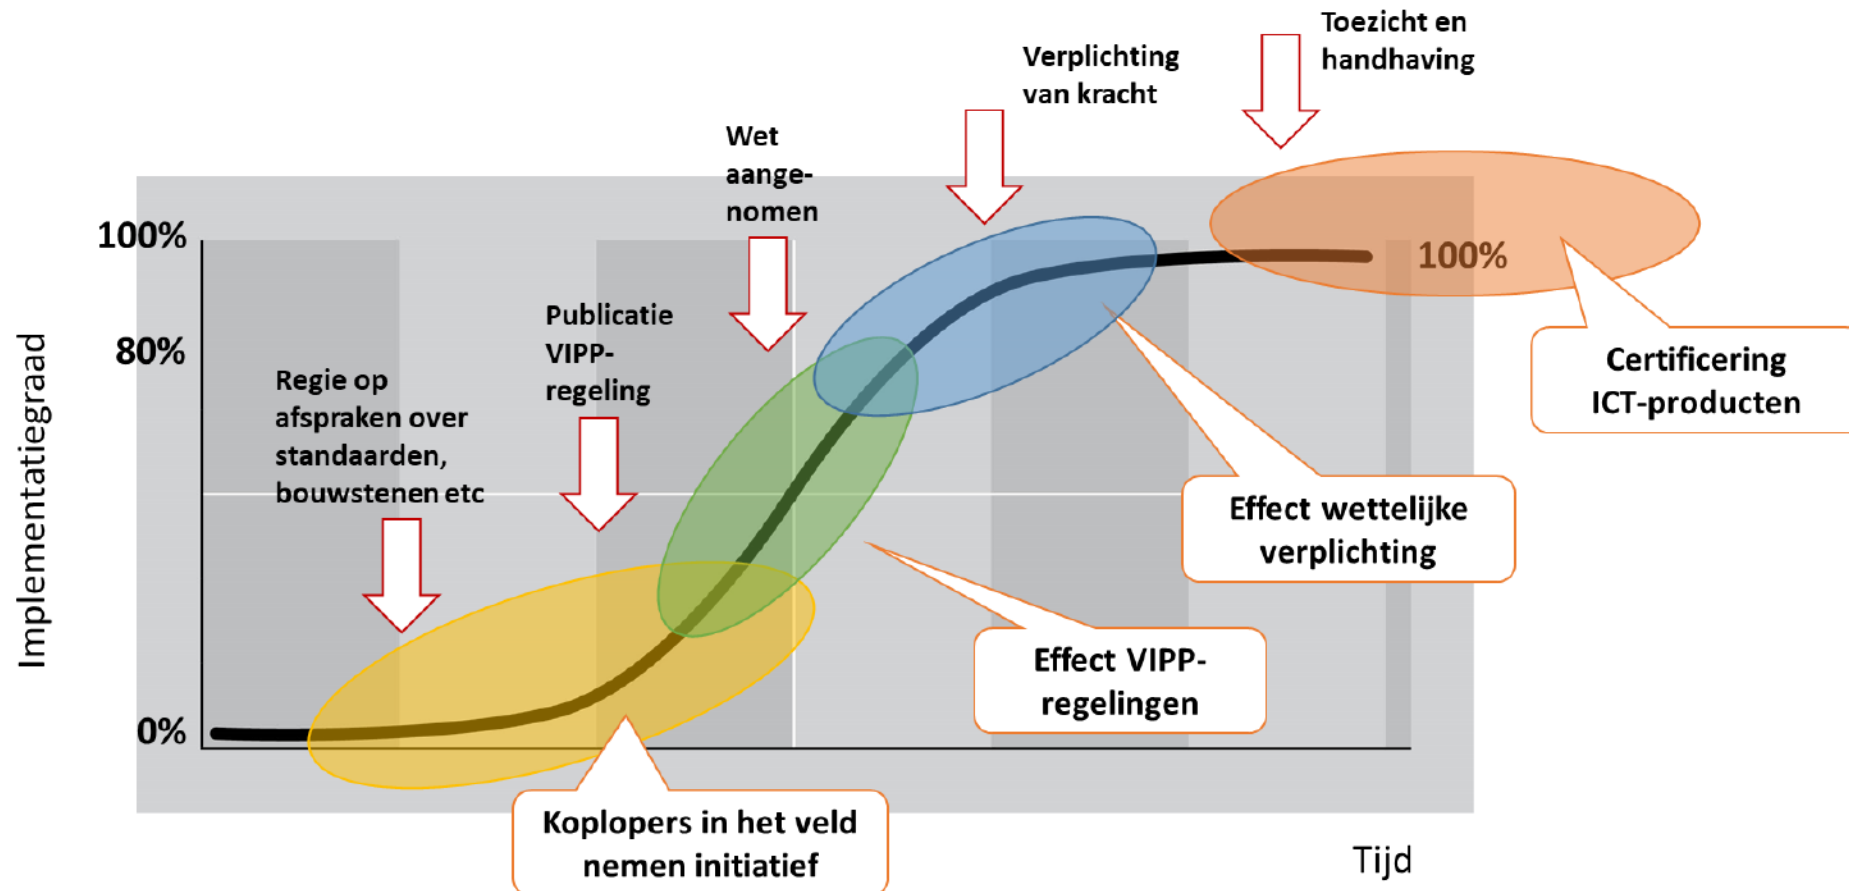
Toezicht en handhaving

Verplichting van kracht

Wet aangenomen

Publicatie VIPP-regeling

Regie op afspraken over standaarden, bouwstenen etc

100%

80%

0%

Implementatiegraad

100%

Certificering ICT-producten

Effect wettelijke verplichting

Effect VIPP-regelingen

Koplopers in het veld nemen initiatief

Tijd